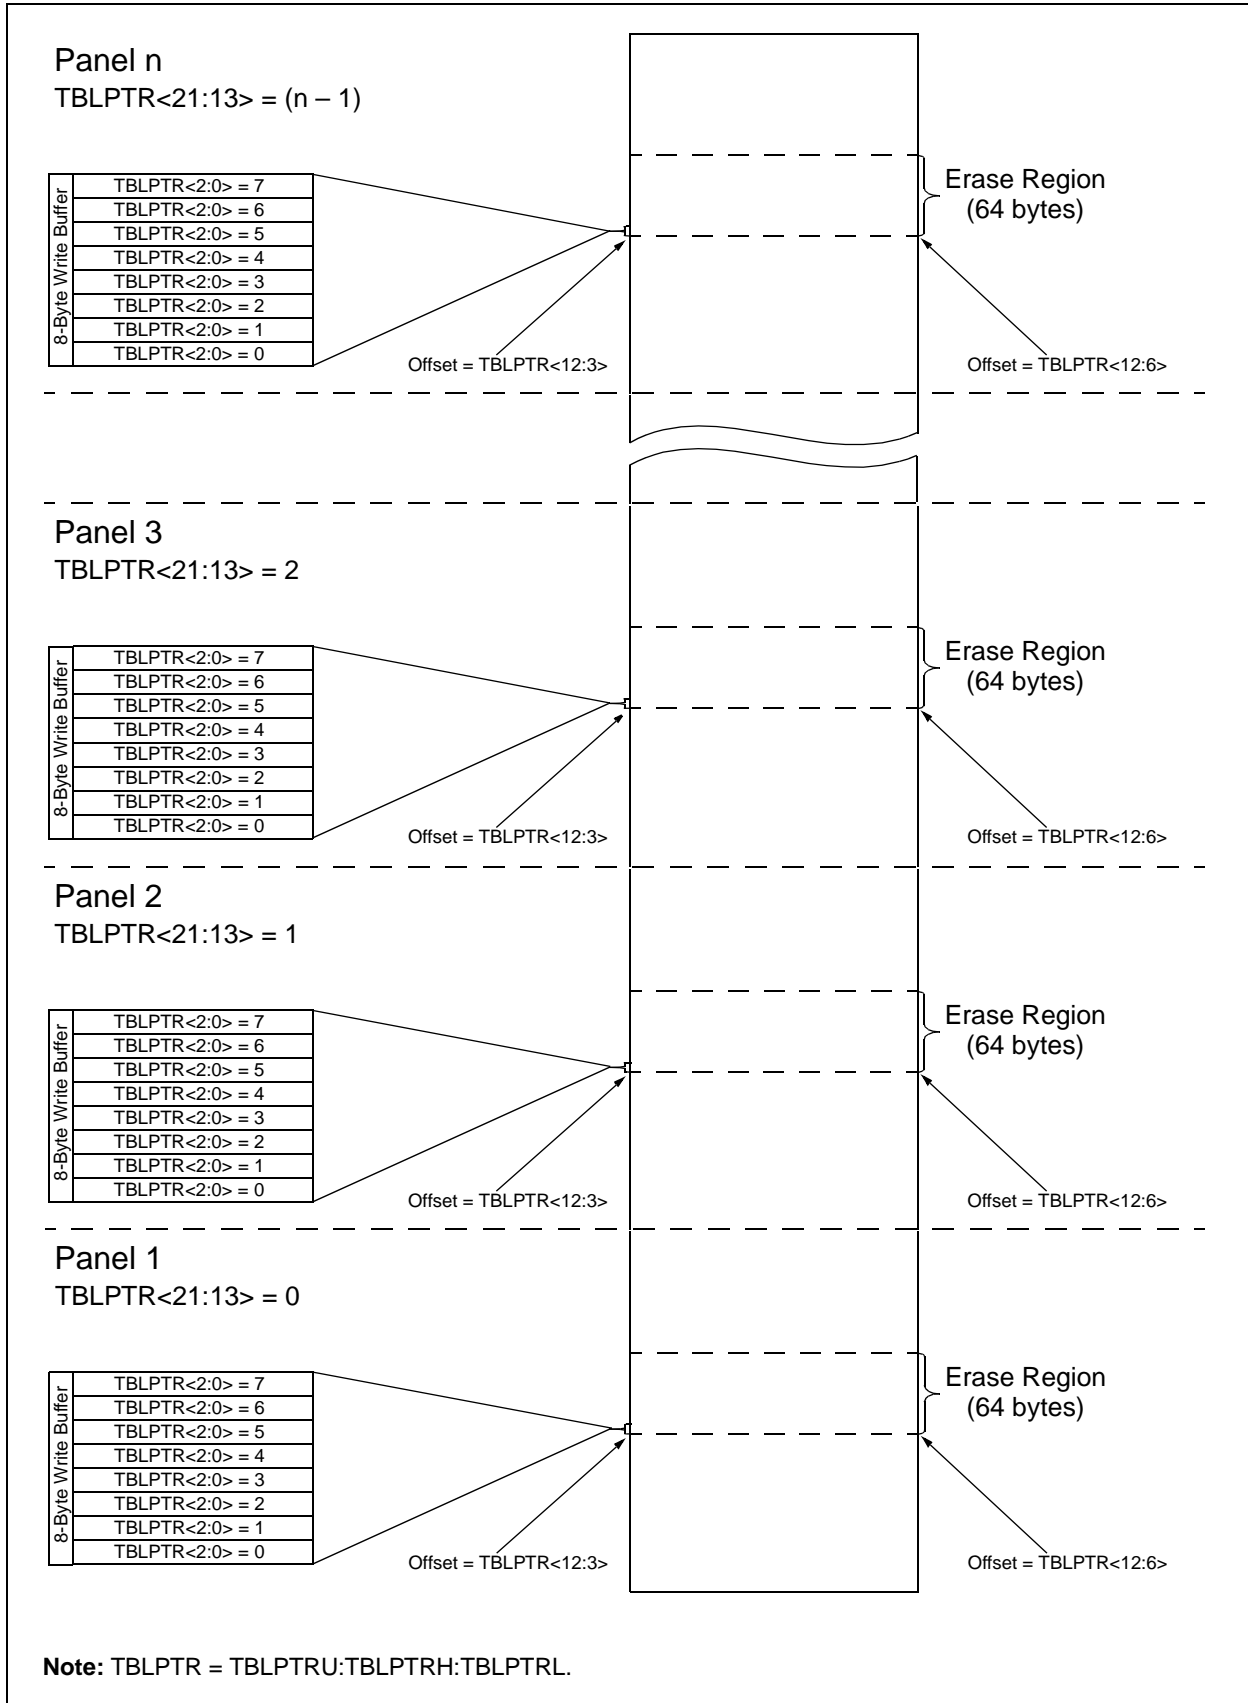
Panel n
TBLPTR<21:13> = (n – 1)

8-Byte Write Buffer

| TBLPTR<2:0> = 7 |
|---|
| TBLPTR<2:0> = 6 |
| TBLPTR<2:0> = 5 |
| TBLPTR<2:0> = 4 |
| TBLPTR<2:0> = 3 |
| TBLPTR<2:0> = 2 |
| TBLPTR<2:0> = 1 |
| TBLPTR<2:0> = 0 |

Offset = TBLPTR<12:3>

Erase Region (64 bytes)

Offset = TBLPTR<12:6>

Panel 3
TBLPTR<21:13> = 2

8-Byte Write Buffer

| TBLPTR<2:0> = 7 |
|---|
| TBLPTR<2:0> = 6 |
| TBLPTR<2:0> = 5 |
| TBLPTR<2:0> = 4 |
| TBLPTR<2:0> = 3 |
| TBLPTR<2:0> = 2 |
| TBLPTR<2:0> = 1 |
| TBLPTR<2:0> = 0 |

Offset = TBLPTR<12:3>

Erase Region (64 bytes)

Offset = TBLPTR<12:6>

Panel 2
TBLPTR<21:13> = 1

8-Byte Write Buffer

| TBLPTR<2:0> = 7 |
|---|
| TBLPTR<2:0> = 6 |
| TBLPTR<2:0> = 5 |
| TBLPTR<2:0> = 4 |
| TBLPTR<2:0> = 3 |
| TBLPTR<2:0> = 2 |
| TBLPTR<2:0> = 1 |
| TBLPTR<2:0> = 0 |

Offset = TBLPTR<12:3>

Erase Region (64 bytes)

Offset = TBLPTR<12:6>

Panel 1
TBLPTR<21:13> = 0

8-Byte Write Buffer

| TBLPTR<2:0> = 7 |
|---|
| TBLPTR<2:0> = 6 |
| TBLPTR<2:0> = 5 |
| TBLPTR<2:0> = 4 |
| TBLPTR<2:0> = 3 |
| TBLPTR<2:0> = 2 |
| TBLPTR<2:0> = 1 |
| TBLPTR<2:0> = 0 |

Offset = TBLPTR<12:3>

Erase Region (64 bytes)

Offset = TBLPTR<12:6>

Note: TBLPTR = TBLPTRU:TBLPTRH:TBLPTRL.